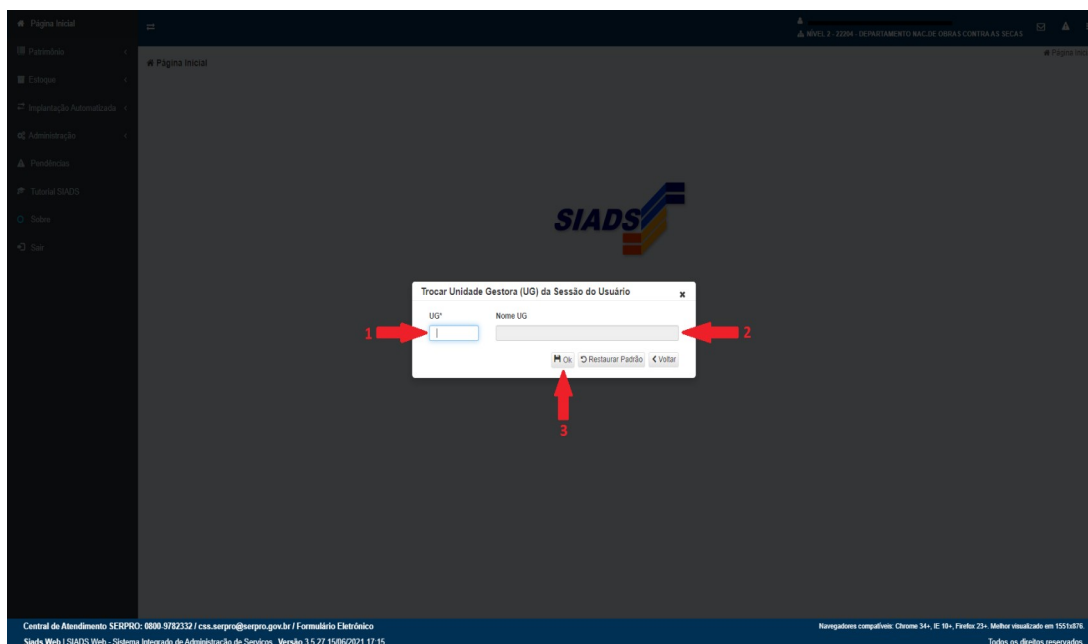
Página Inicial
Patrimônio
Estoque
Implantação Automatizada
Administração
Pendências
Tutorial SIADS
Sobre
Sair

NÍVEL 2 - 33204 - DEPARTAMENTO NAC.DE OBRAS CONTRA AS SECAS

Página Inicial

Página Inicial

SIADS

Trocar Unidade Gestora (UG) da Sessão do Usuário
×
UG*
Nome UG
Ok
Restaurar Padrão
Voltar

1
2
3

Central de Atendimento SERPRO: 0800-9782332 / css.serpro@serpro.gov.br / Formulário Eletrônico
Siads Web | SIADS Web - Sistema Integrado de Administração de Serviços. Versão 3.5.27 15/06/2021 17:15
Navegadores compatíveis: Chrome 34+, IE 10+, Firefox 23+. Melhor visualizado em 1551x876.
Todos os direitos reservados